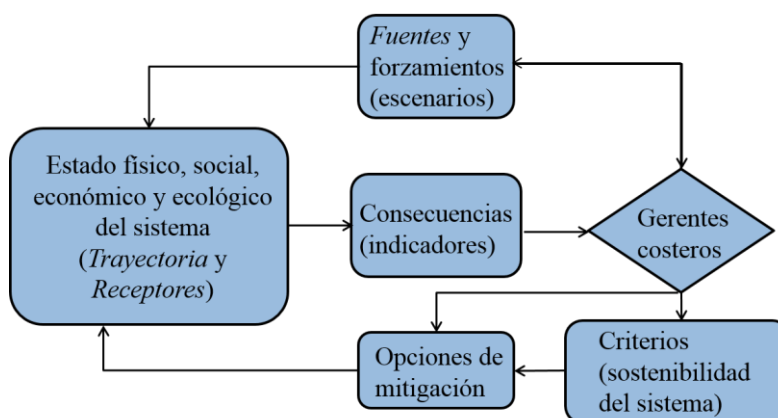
Fuentes y forzamientos (escenarios)

Estado físico, social, económico y ecológico del sistema (Trayectoria y Receptores)

Consecuencias (indicadores)

Gerentes costeros

Opciones de mitigación

Criterios (sostenibilidad del sistema)